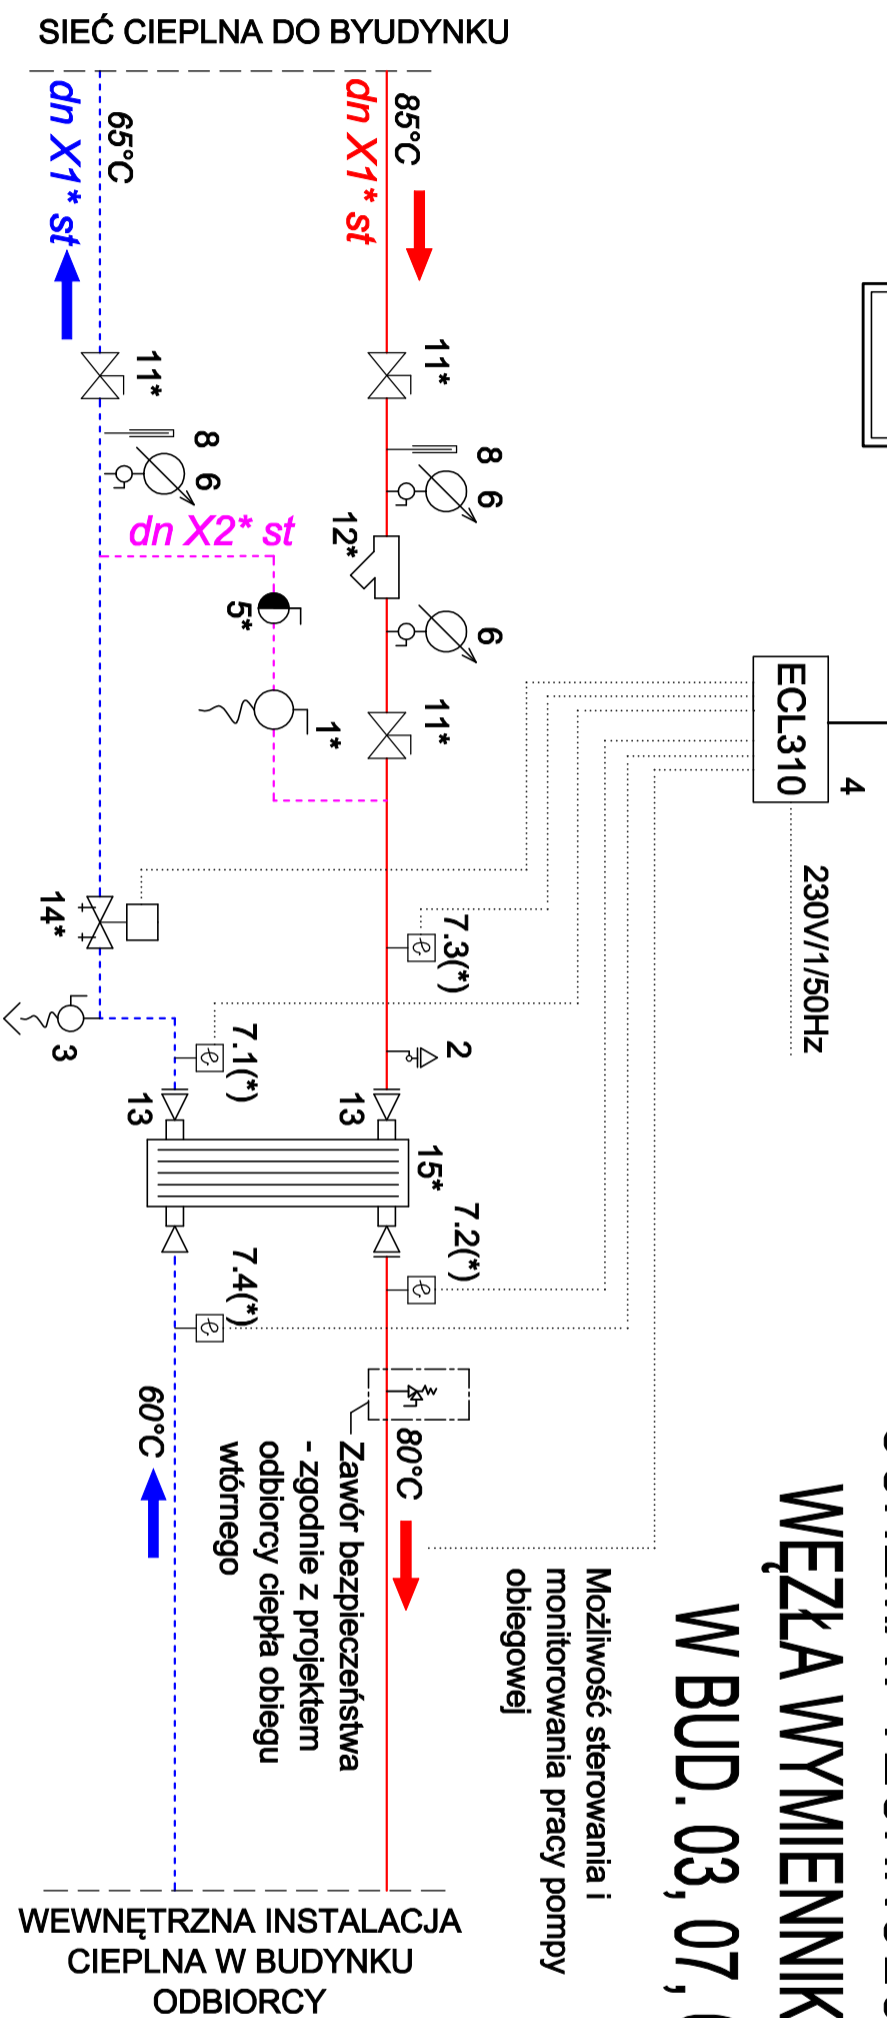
SIEĆ CIEPLNA DO BYUDYNKU

dn X1* st
65°C
dn X1* st
85°C
11*
11*
8
6
8
6
dn X2* st
12*
5*
6
1*
11*
ECL310
4
230V/1/50Hz
14*
7.3(*)
3
7.1(*)
2
13
13
15*
7.2(*)
7.4(*)
60°C
80°C
Zawór bezpieczeństwa - zgodnie z projektem odbiorcy ciepła obiegu wtórnego
Możliwość sterowania i monitorowania pracy pompy obiegowej
WĘZŁA WYMIENNIK
W BUD. 03, 07, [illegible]

WEWNĘTRZNA INSTALACJA CIEPLNA W BUDYNKU ODBIORCY